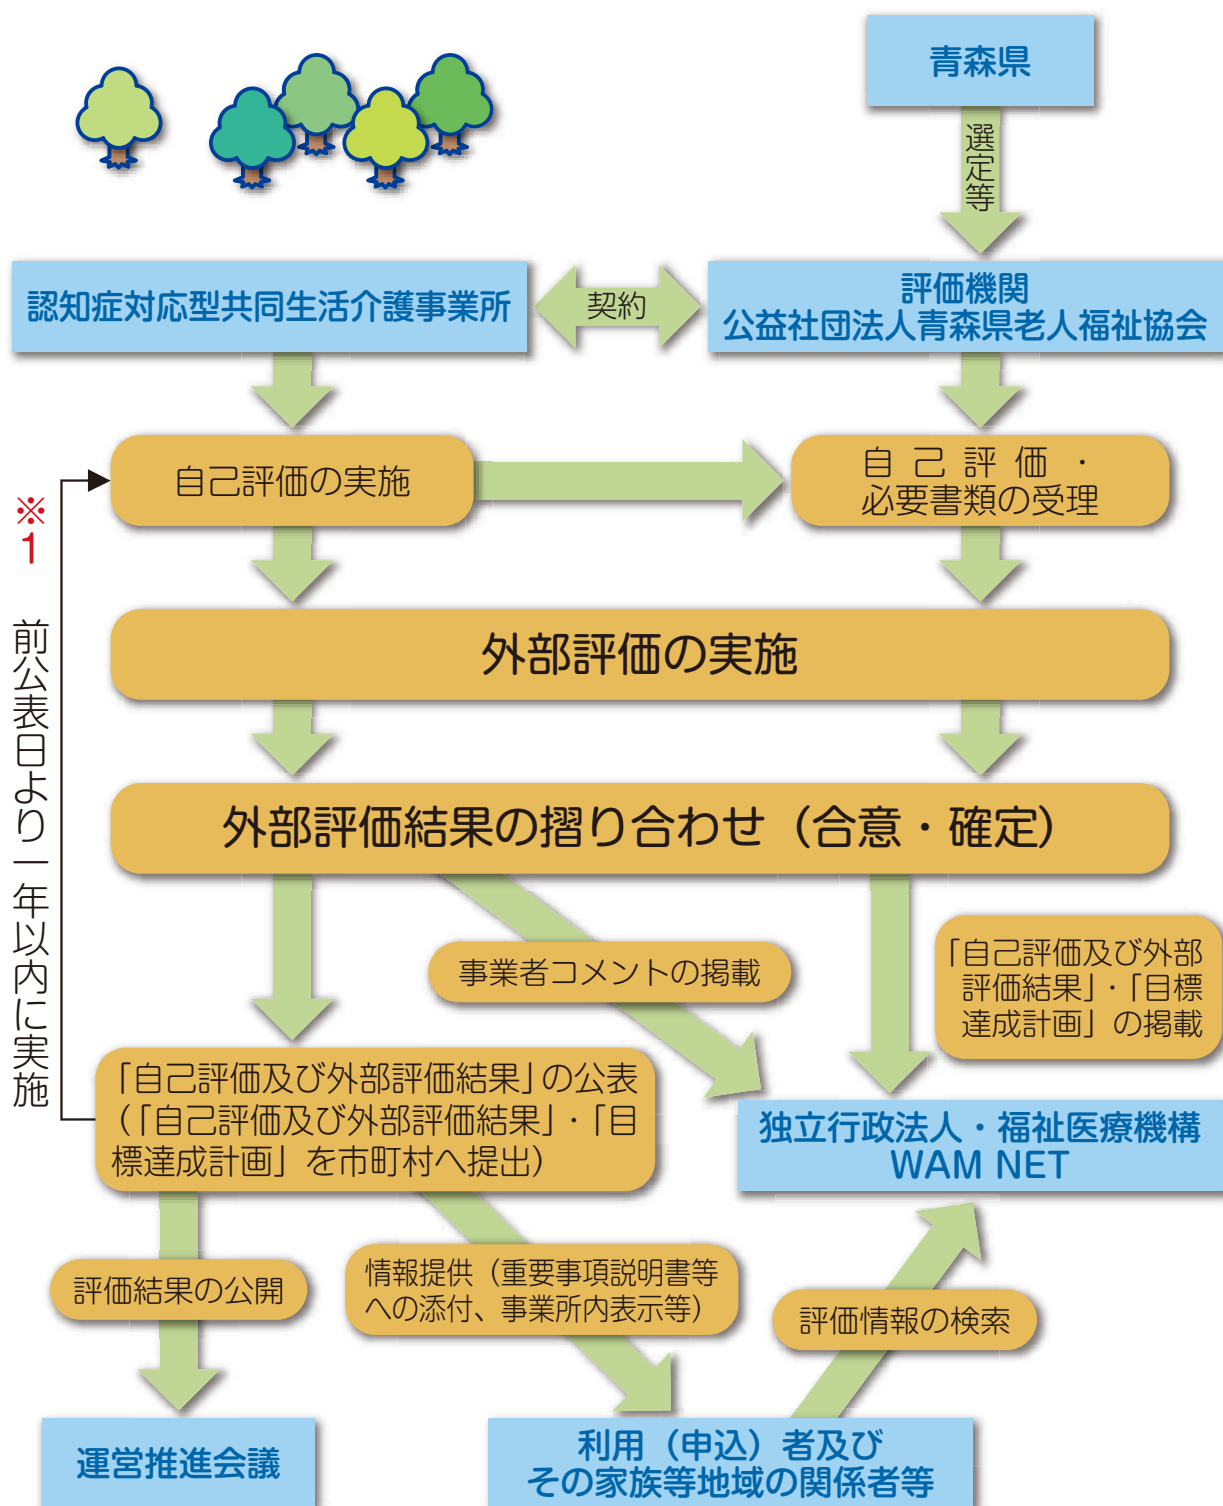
青森県

選定等

認知症対応型共同生活介護事業所

契約

評価機関
公益社団法人青森県老人福祉協会

※1

前公表日より一年以内に実施

自己評価の実施

自己評価・必要書類の受理

外部評価の実施

外部評価結果の摺り合わせ（合意・確定）

事業者コメントの掲載

「自己評価及び外部評価結果」・「目標達成計画」の掲載

「自己評価及び外部評価結果」の公表（「自己評価及び外部評価結果」・「目標達成計画」を市町村へ提出）

独立行政法人・福祉医療機構
WAM NET

評価結果の公開

情報提供（重要事項説明書等への添付、事業所内表示等）

評価情報の検索

運営推進会議

利用（申込）者及び
その家族等地域の関係者等